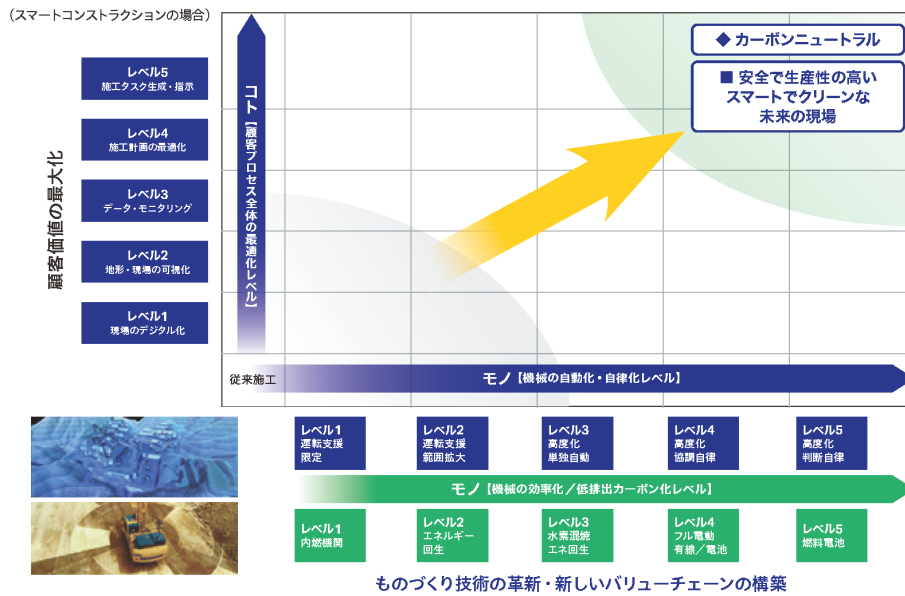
（スマートコンストラクションの場合）

顧客価値の最大化

レベル5
施工タスク生成・指示

レベル4
施工計画の最適化

レベル3
データ・モニタリング

レベル2
地形・現場の可視化

レベル1
現場のデジタル化

コト【顧客プロセス全体の最適化レベル】

◆ カーボンニュートラル

■ 安全で生産性の高い
スマートでクリーンな
未来の現場

従来施工

モノ【機械の自動化・自律化レベル】

レベル1
運転支援
限定

レベル2
運転支援
範囲拡大

レベル3
高度化
単独自動

レベル4
高度化
協調自律

レベル5
高度化
判断自律

モノ【機械の効率化／低排出カーボン化レベル】

レベル1
内燃機関

レベル2
エネルギー
回生

レベル3
水素混焼
エネ回生

レベル4
フル電動
有線／電池

レベル5
燃料電池

ものづくり技術の革新・新しいバリューチェーンの構築